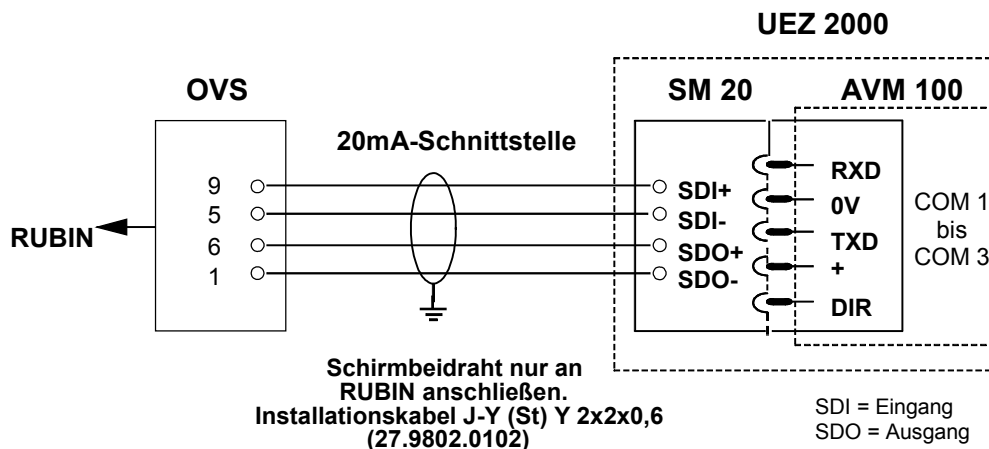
UEZ 2000

OVS

SM 20

AVM 100

20mA-Schnittstelle

9
5
6
1

RUBIN

SDI+
SDI-
SDO+
SDO-

RXD
0V
TXD
+
DIR

COM 1
bis
COM 3

Schirmbeidraht nur an RUBIN anschließen.
Installationskabel J-Y (St) Y 2x2x0,6
(27.9802.0102)

SDI = Eingang
SDO = Ausgang